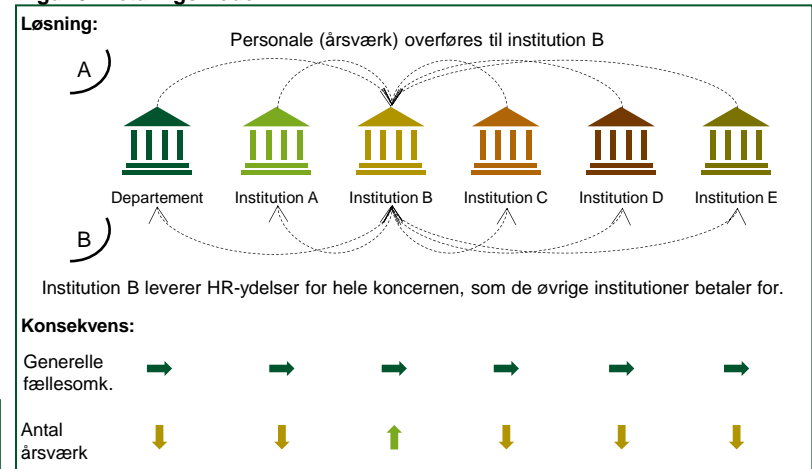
Løsning:

Personale (årsværk) overføres til institution B

A

Departement

Institution A

Institution B

Institution C

Institution D

Institution E

B

Institution B leverer HR-ydelser for hele koncernen, som de øvrige institutioner betaler for.

Konsekvens:

Generelle fællesomk.

Antal årsværk